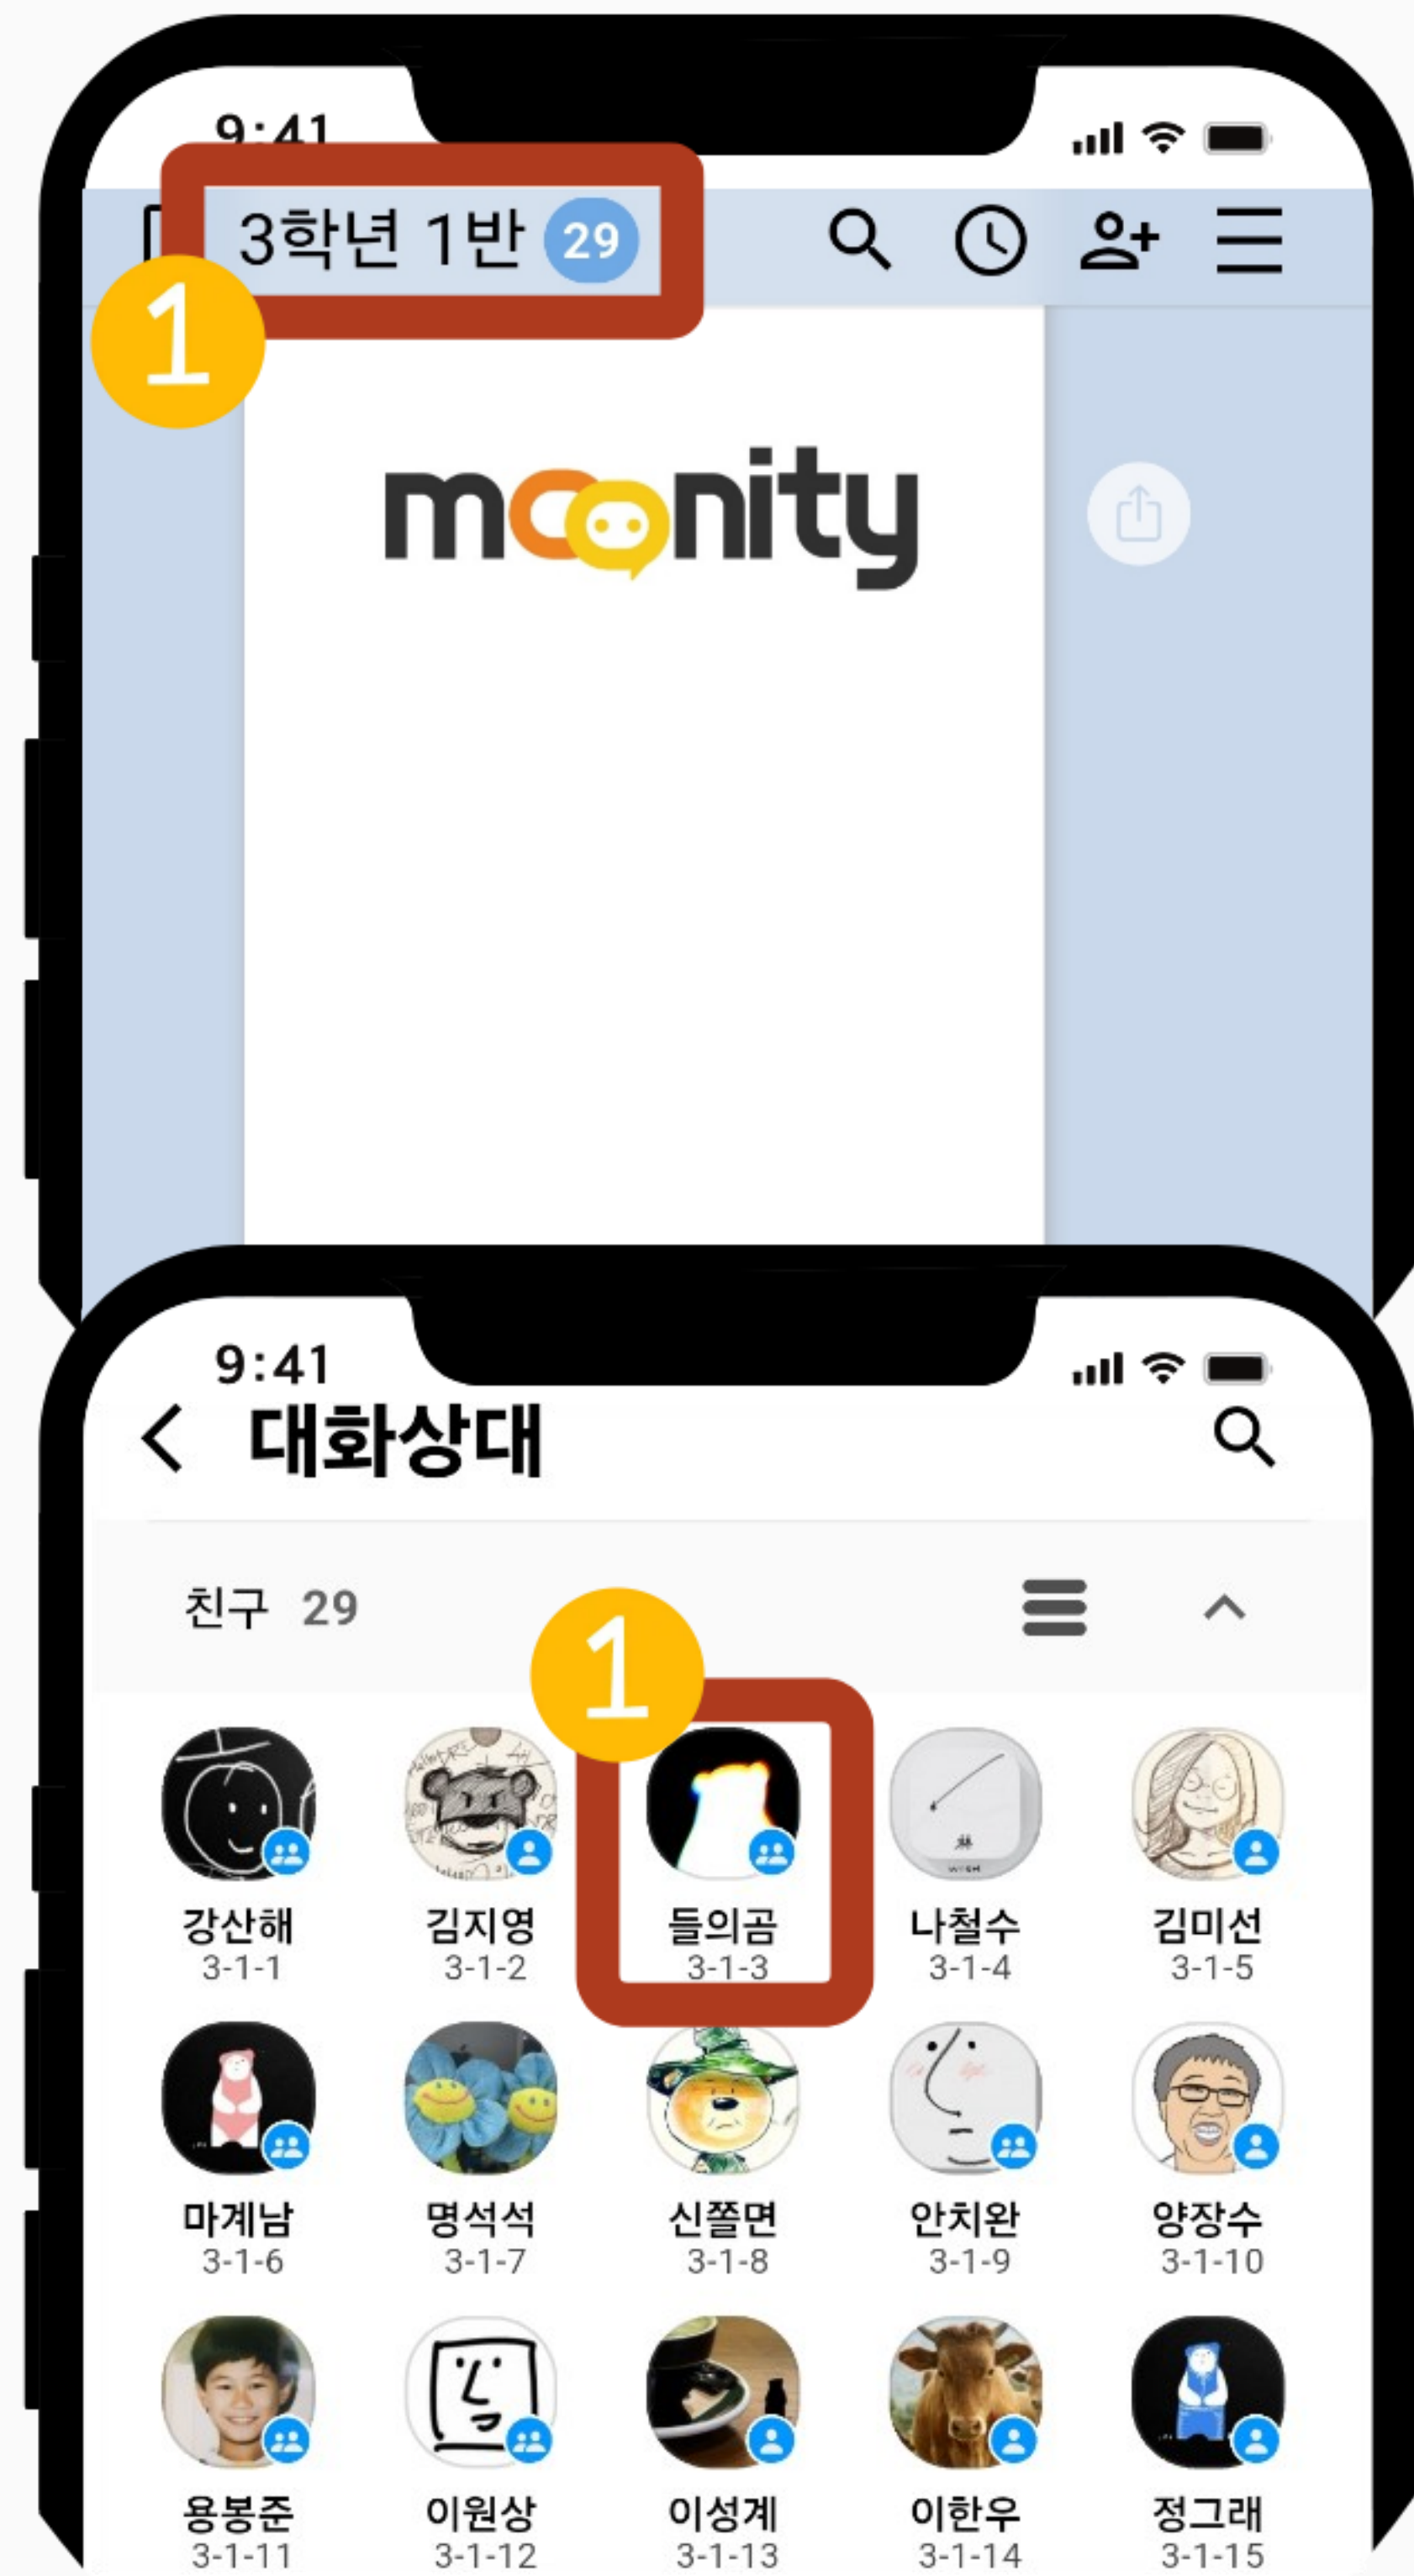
9:41

3학년 1반 29

1

moonity

9:41

대화상대

친구 29

1

강산해
3-1-1

김지영
3-1-2

들의곰
3-1-3

나철수
3-1-4

김미선
3-1-5

마계남
3-1-6

명석석
3-1-7

신쫄면
3-1-8

안치완
3-1-9

양장수
3-1-10

용봉준
3-1-11

이원상
3-1-12

이성계
3-1-13

이한우
3-1-14

정그래
3-1-15